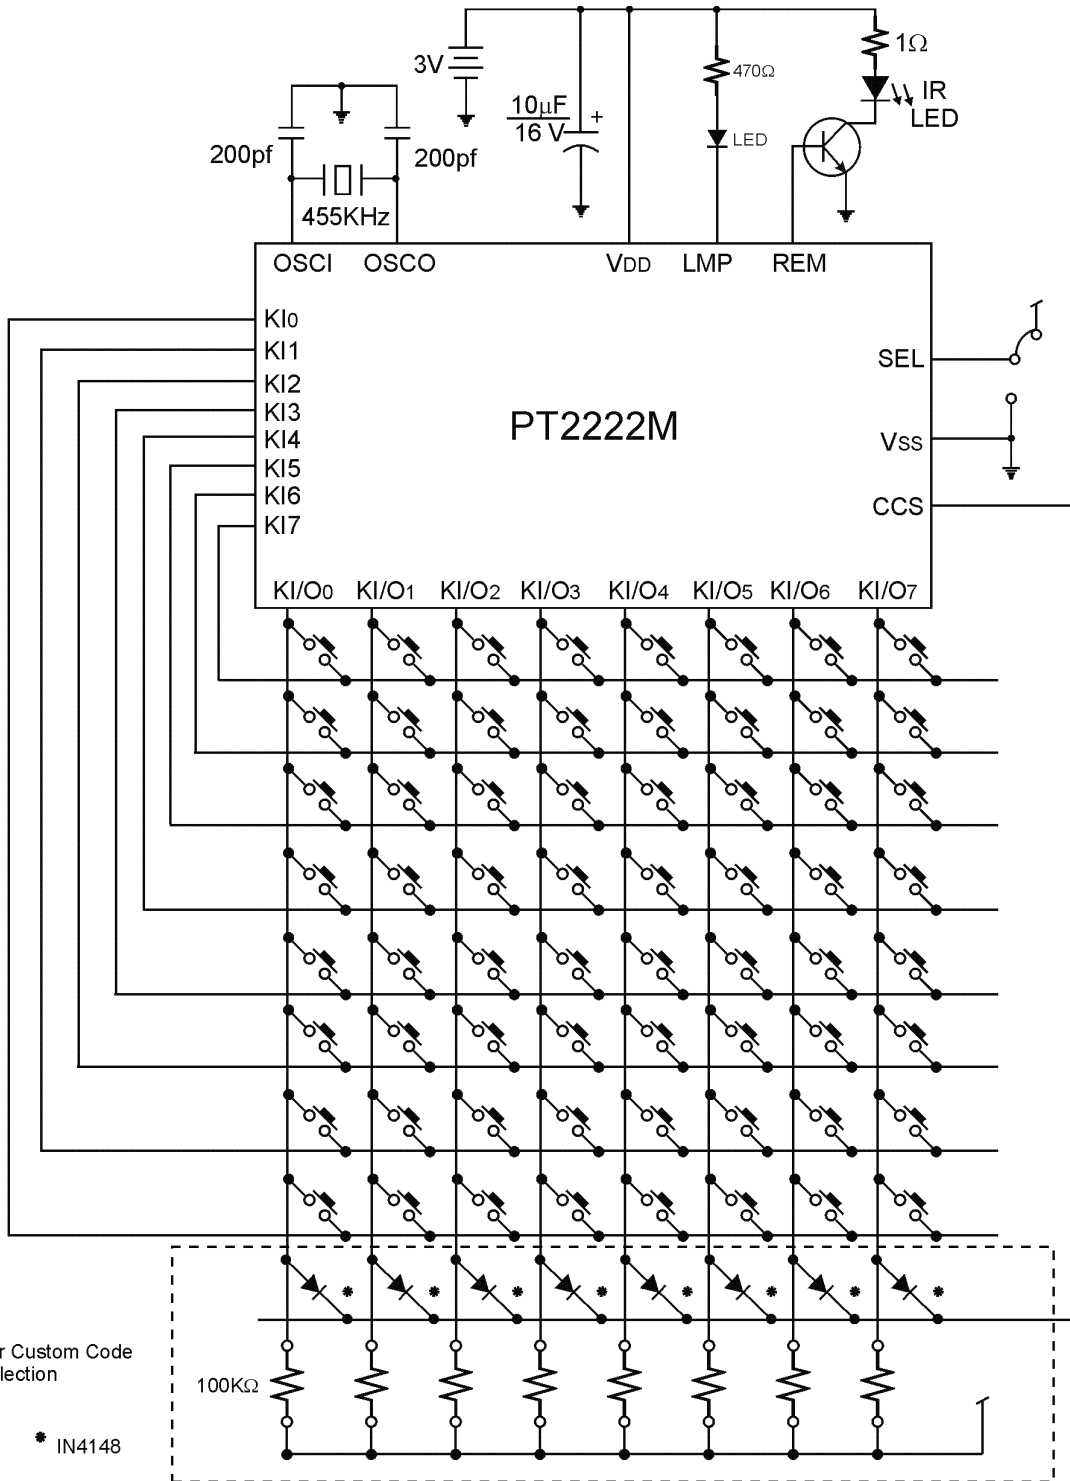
3V

10μF
16 V
+

470Ω

LED

1Ω

IR
LED

200pf

200pf

455KHz

OSCI OSCO VDD LMP REM

KI0
KI1
KI2
KI3
KI4
KI5
KI6
KI7

PT2222M

SEL

VSS

CCS

KI/O0 KI/O1 KI/O2 KI/O3 KI/O4 KI/O5 KI/O6 KI/O7

r Custom Code
lection

100KΩ

* IN4148